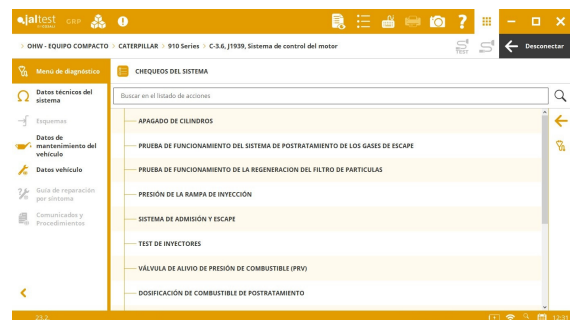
jaltest CGP

OHW - EQUIPO COMPACTO > CATERPILLAR > 910 Series > C-3.6, J1939, Sistema de control del motor

Desconectar

Menú de diagnóstico

Datos técnicos del sistema

Esquemas

Datos de mantenimiento del vehículo

Datos vehículo

Guía de reparación por síntoma

Comunicados y Procedimientos

CHEQUEOS DEL SISTEMA

Buscar en el listado de acciones

APAGADO DE CILINDROS

PRUEBA DE FUNCIONAMIENTO DEL SISTEMA DE POSTRATAMIENTO DE LOS GASES DE ESCAPE

PRUEBA DE FUNCIONAMIENTO DE LA REGENERACION DEL FILTRO DE PARTICULAS

PRESIÓN DE LA RAMPA DE INYECCIÓN

SISTEMA DE ADMISIÓN Y ESCAPE

TEST DE INYECTORES

VÁLVULA DE ALIVIO DE PRESIÓN DE COMBUSTIBLE (PRV)

DOSIFICACIÓN DE COMBUSTIBLE DE POSTRATAMIENTO

22.2

12:31